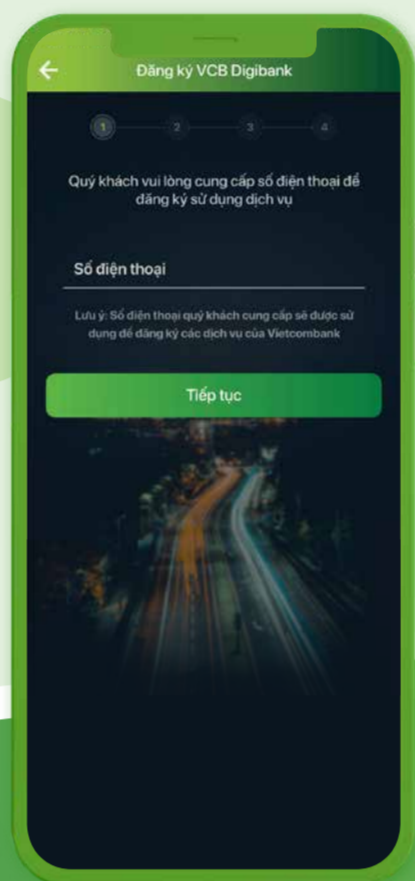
Đăng ký VCB Digibank

1 2 3 4

Quý khách vui lòng cung cấp số điện thoại để đăng ký sử dụng dịch vụ

Số điện thoại

Lưu ý: Số điện thoại quý khách cung cấp sẽ được sử dụng để đăng ký các dịch vụ của Vietcombank

Tiếp tục